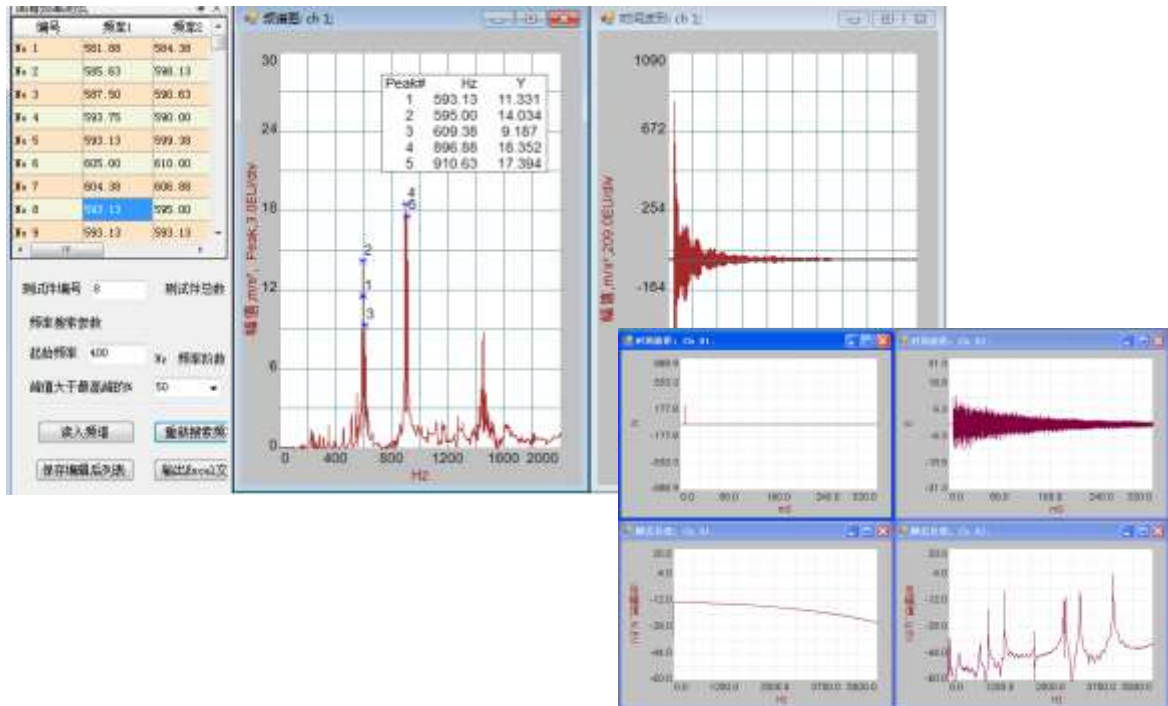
| 编号 | 频率1 | 频率2 |
|---|---|---|
| No 1 | 581.88 | 584.38 |
| No 2 | 585.63 | 588.13 |
| No 3 | 587.50 | 590.63 |
| No 4 | 593.75 | 590.00 |
| No 5 | 593.13 | 599.38 |
| No 6 | 605.00 | 610.00 |
| No 7 | 604.38 | 606.88 |
| No 8 | 593.13 | 595.00 |
| No 9 | 593.13 | 593.13 |

测试件编号 8 测试件总数

频率搜索参数

起始频率 400 Hz 频率阶数

阈值大于最高峰的% 50

读入频谱

重新搜索频

保存编辑后列表

输出Excel文

频谱图: ch 1

| Peak# | Hz | Y |
|---|---|---|
| 1 | 593.13 | 11.331 |
| 2 | 595.00 | 14.034 |
| 3 | 609.38 | 9.187 |
| 4 | 896.88 | 18.352 |
| 5 | 910.63 | 17.394 |

30
24
18
12
6
0
2
1
3
4
5
幅值 m/s², Peak,3.0EU/div
0 400 800 1200 1600 2000
Hz

时间波形: ch 1

1090
672
254
-164
幅值 m/s², 209.0EU/div

时间波形: ch 1
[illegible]
0.0 80.0 160.0 240.0 320.0
mS

时间波形: ch 1
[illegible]
0.0 80.0 160.0 240.0 320.0
mS

频谱图: ch 1
20.0
4.0
-12.0
-28.0
-44.0
-60.0
0.0 1250.0 2500.0 3750.0 5000.0
Hz

频谱图: ch 1
20.0
4.0
-12.0
-28.0
-44.0
-60.0
0.0 1250.0 2500.0 3750.0 5000.0
Hz